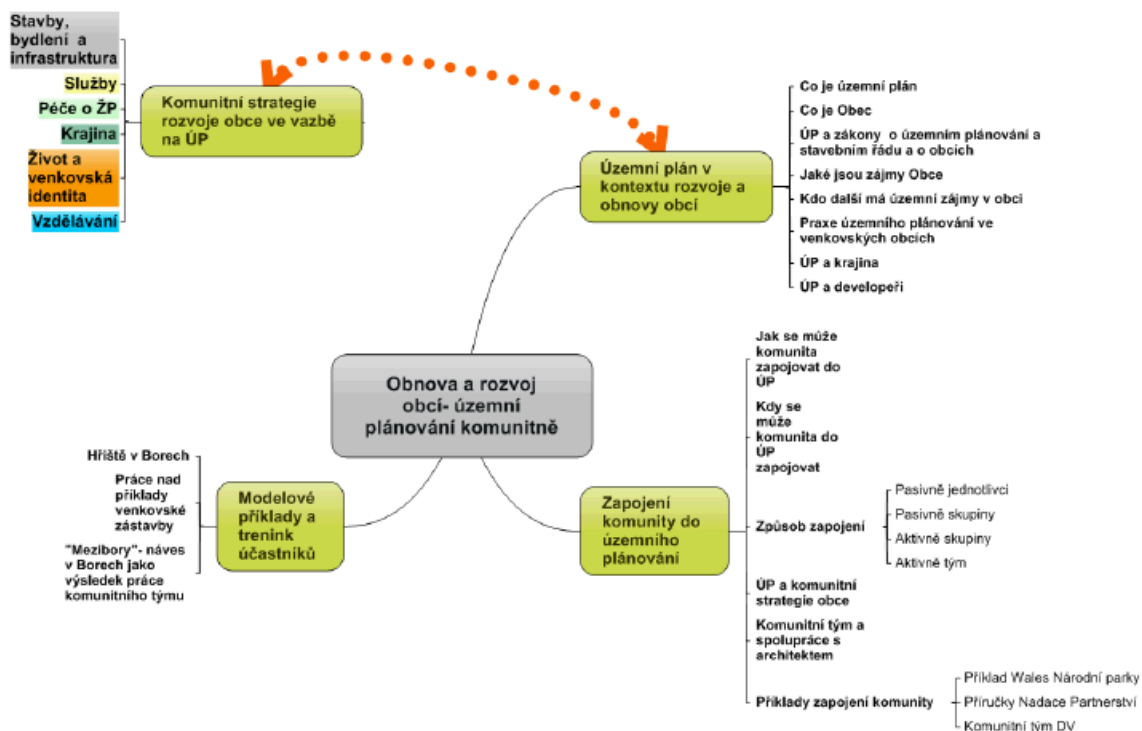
Stavby, bydlení a infrastruktura

Služby

Péče o ŽP

Krajina

Život a venkovská identita

Vzdělávání

Komunitní strategie rozvoje obce ve vazbě na ÚP

Územní plán v kontextu rozvoje a obnovy obcí

Co je územní plán

Co je Obec

ÚP a zákony o územním plánování a stavebním řádu a o obcích

Jaké jsou zájmy Obce

Kdo další má územní zájmy v obci

Praxe územního plánování ve venkovských obcích

ÚP a krajina

ÚP a developeři

Obnova a rozvoj obcí- územní plánování komunitně

Hřiště v Borech

Práce nad příklady venkovské zástavby

"Mezibory"- náves v Borech jako výsledek práce komunitního týmu

Modelové příklady a trenink účastníků

Zapojení komunity do územního plánování

Jak se může komunita zapojovat do ÚP

Kdy se může komunita do ÚP zapojovat

Způsob zapojení

Pasivně jednotlivci

Pasivně skupiny

Aktivně skupiny

Aktivně tým

ÚP a komunitní strategie obce

Komunitní tým a spolupráce s architektem

Příklady zapojení komunity

Příklad Wales Národní parky

Příručky Nadace Partnerství

Komunitní tým DV